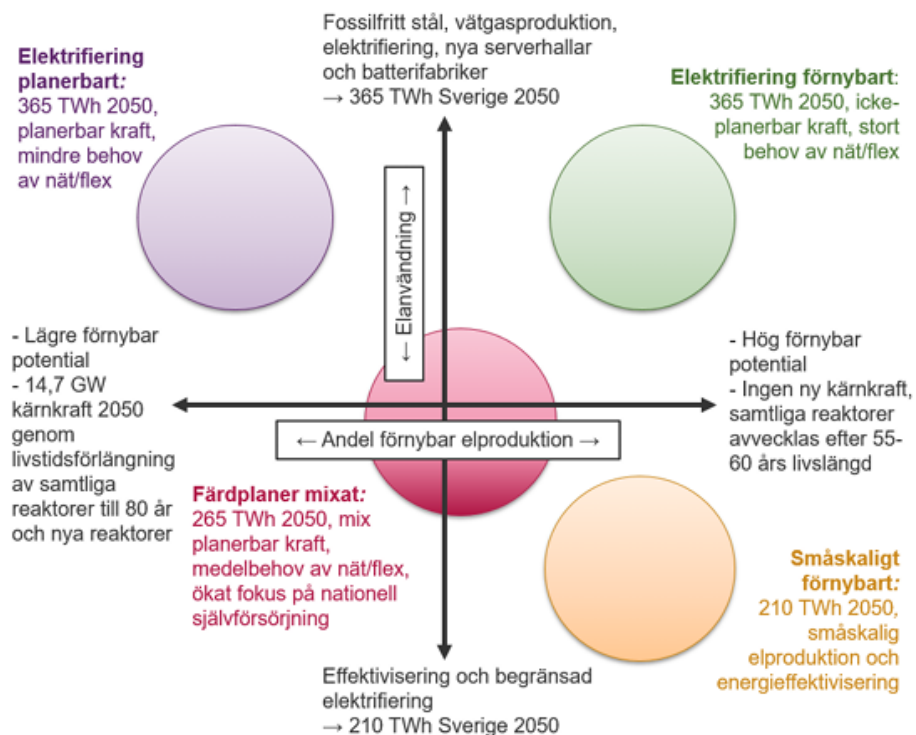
Fossilfritt stål, vätgasproduktion, elektrifiering, nya serverhallar och batterifabriker
→ 365 TWh Sverige 2050

**Elektrifiering planerbart:**
365 TWh 2050, planerbar kraft, mindre behov av nät/flex

**Elektrifiering förnybart**
365 TWh 2050, ickeplanerbar kraft, stort behov av nät/flex

← Elanvändning →

- Lägre förnybar potential
- 14,7 GW kärnkraft 2050 genom livstidsförlängning av samtliga reaktorer till 80 år och nya reaktorer

- Hög förnybar potential
- Ingen ny kärnkraft, samtliga reaktorer avvecklas efter 55-60 års livslängd

← Andel förnybar elproduktion →

**Färdplaner mixat:**
265 TWh 2050, mix planerbar kraft, medelbehov av nät/flex, ökat fokus på nationell självförsörjning

**Småskaligt förnybart:**
210 TWh 2050, småskalig elproduktion och energieffektivisering

Effektivisering och begränsad elektrifiering
→ 210 TWh Sverige 2050